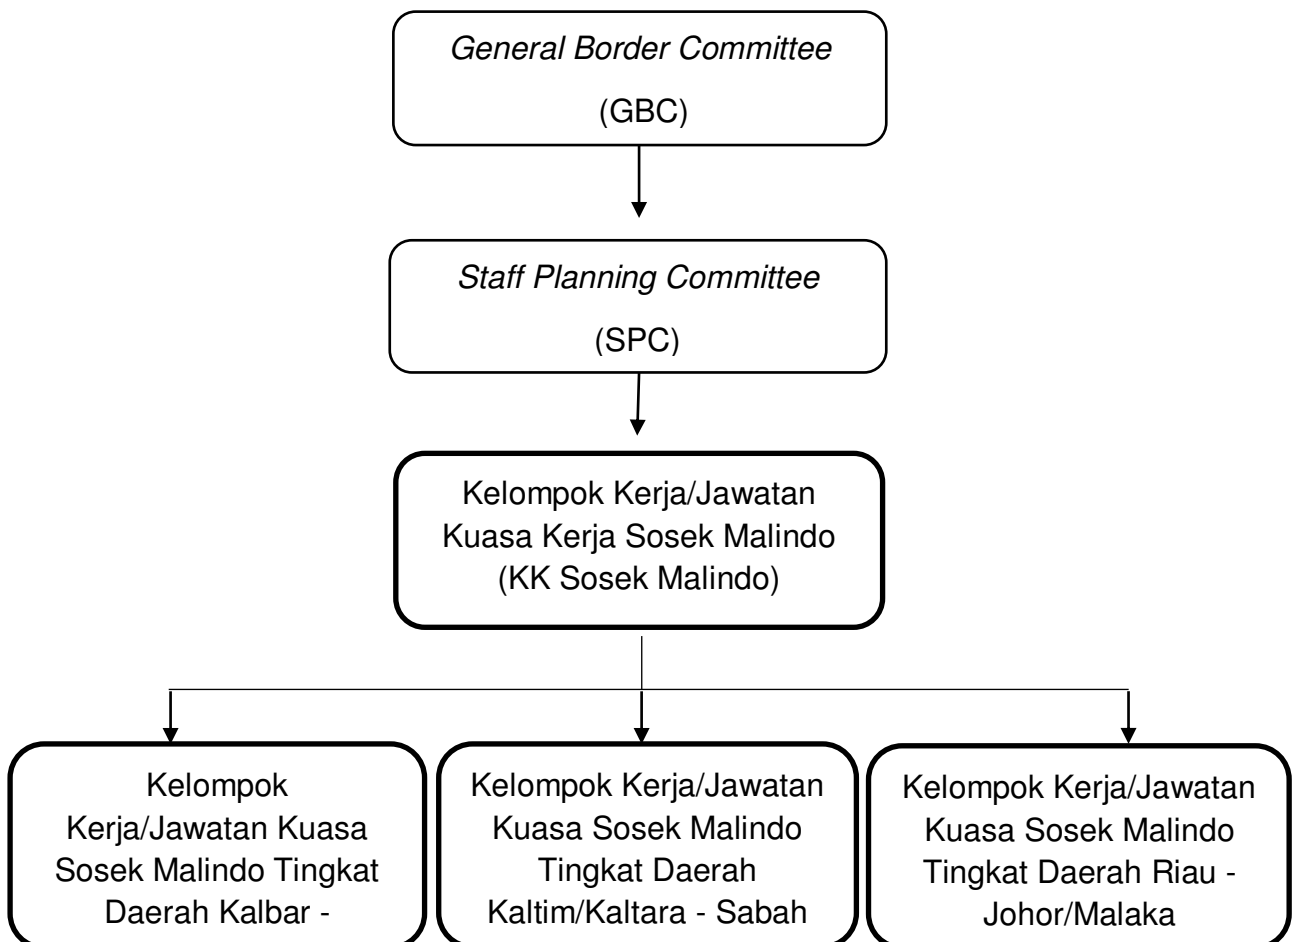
General Border Committee
(GBC)

Staff Planning Committee
(SPC)

Kelompok Kerja/Jawatan Kuasa Kerja Sosek Malindo (KK Sosek Malindo)

Kelompok Kerja/Jawatan Kuasa Sosek Malindo Tingkat Daerah Kalbar -

Kelompok Kerja/Jawatan Kuasa Sosek Malindo Tingkat Daerah Kaltim/Kaltara - Sabah

Kelompok Kerja/Jawatan Kuasa Sosek Malindo Tingkat Daerah Riau - Johor/Malaka